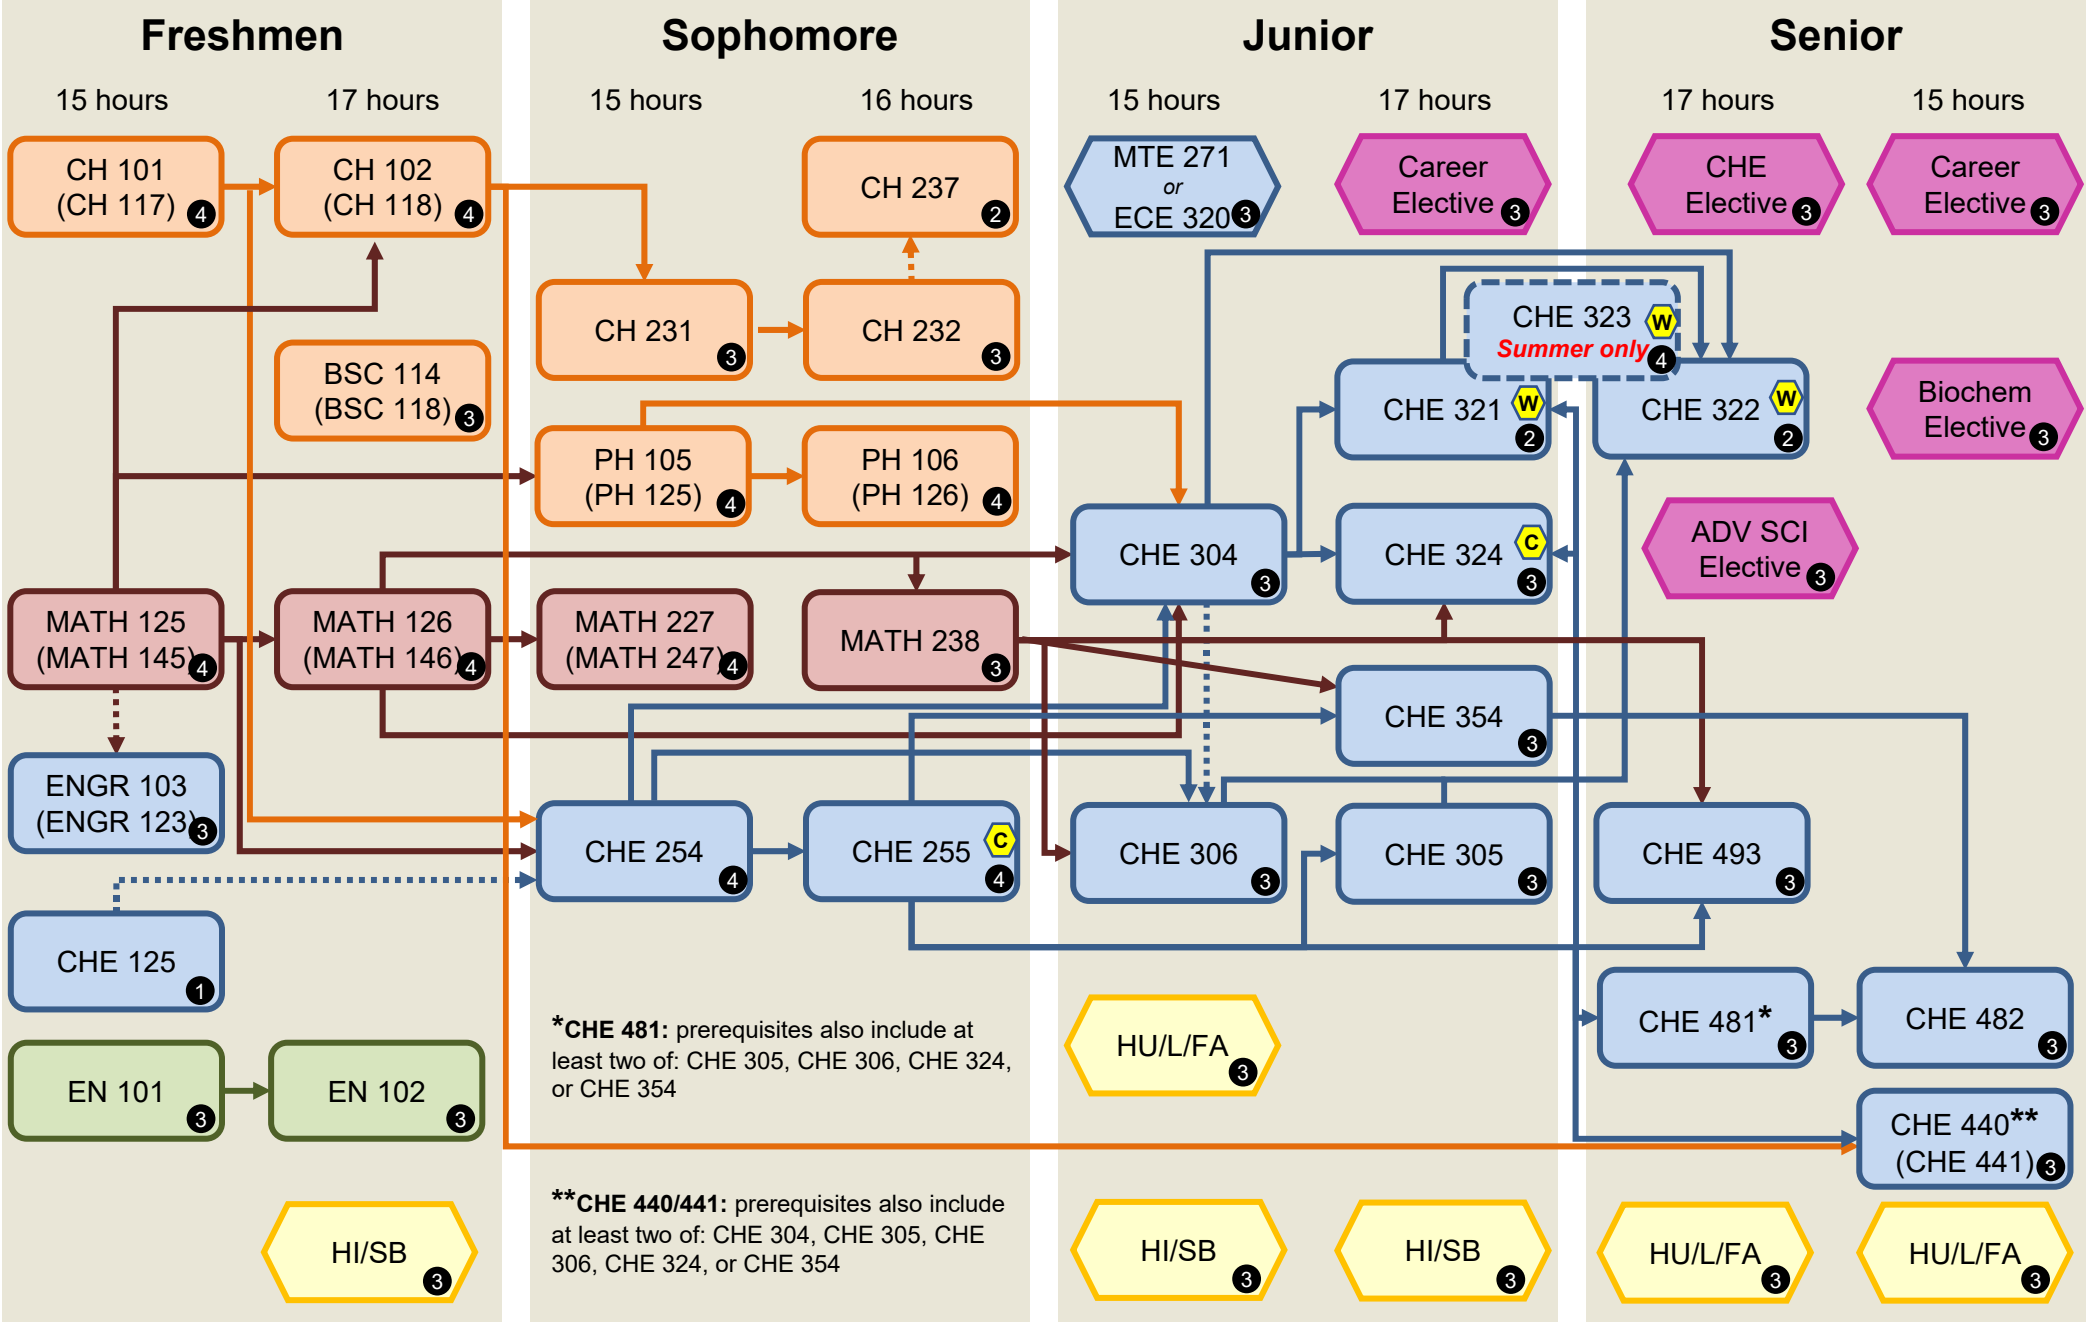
Freshmen

15 hours

17 hours

CH 101 (CH 117) 4

CH 102 (CH 118) 4

BSC 114 (BSC 118) 3

MATH 125 (MATH 145) 4

MATH 126 (MATH 146) 4

ENGR 103 (ENGR 123) 3

CHE 125 1

EN 101 3

EN 102 3

HI/SB 3

Sophomore

15 hours

16 hours

CH 237 2

CH 231 3

CH 232 3

PH 105 (PH 125) 4

PH 106 (PH 126) 4

MATH 227 (MATH 247) 4

MATH 238 3

CHE 254 4

CHE 255 C 4

*CHE 481: prerequisites also include at least two of: CHE 305, CHE 306, CHE 324, or CHE 354

**CHE 440/441: prerequisites also include at least two of: CHE 304, CHE 305, CHE 306, CHE 324, or CHE 354

Junior

15 hours

17 hours

MTE 271 or ECE 320 3

Career Elective 3

CHE 323 W Summer only 4

CHE 321 W 2

CHE 304 3

CHE 324 C 3

CHE 354 3

CHE 306 3

CHE 305 3

HU/L/FA 3

HI/SB 3

HI/SB 3

Senior

17 hours

15 hours

CHE Elective 3

Career Elective 3

CHE 322 W 2

Biochem Elective 3

ADV SCI Elective 3

CHE 493 3

CHE 481* 3

CHE 482 3

CHE 440** (CHE 441) 3

HU/L/FA 3

HU/L/FA 3